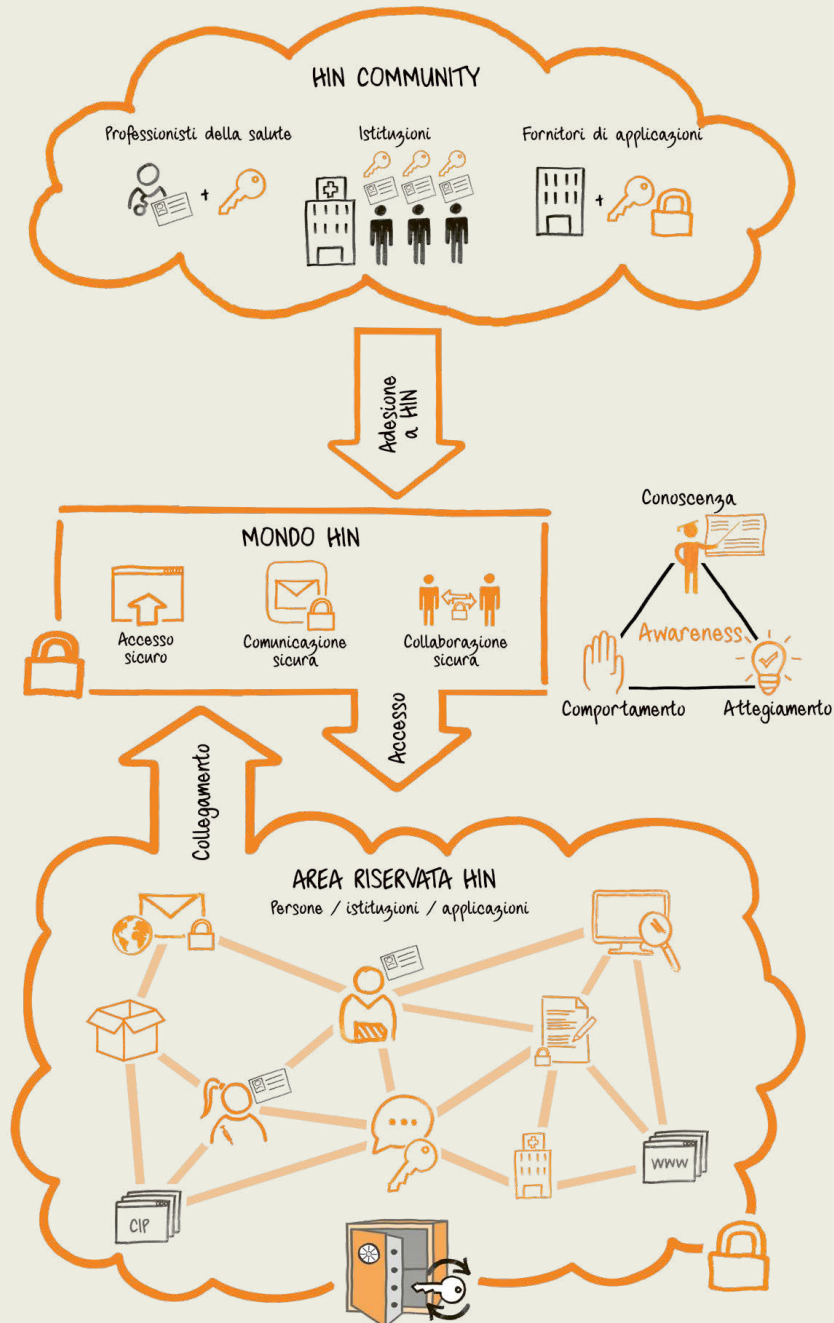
HIN COMMUNITY

Professionisti della salute

Istituzioni

Fornitori di applicazioni

Adesione a HIN

MONDO HIN

Accesso sicuro

Comunicazione sicura

Collaborazione sicura

Conoscenza

Awareness

Comportamento

Attegiamento

Accesso

Collegamento

AREA RISERVATA HIN

Persone / istituzioni / applicazioni

www

CIP